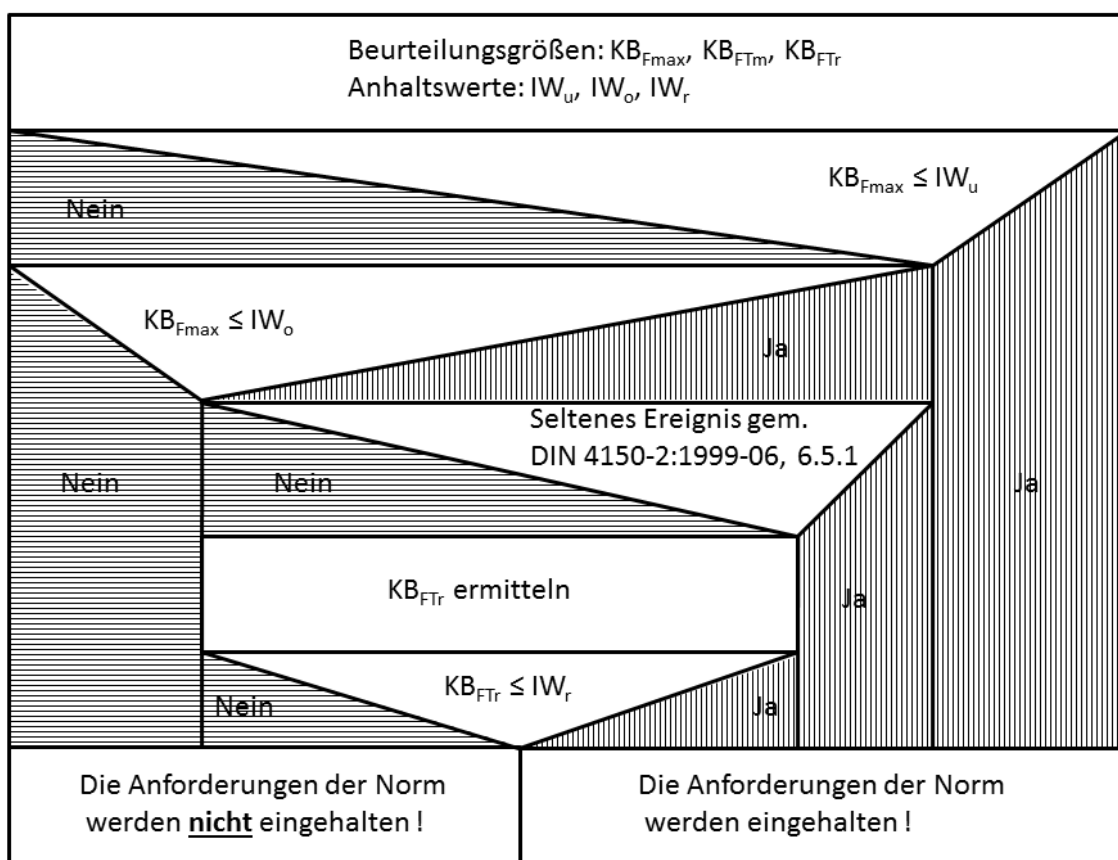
Beurteilungsgrößen: $KB_{Fmax}$, $KB_{FTm}$, $KB_{FTr}$
Anhaltswerte: $IW_u$, $IW_o$, $IW_r$

Nein

$KB_{Fmax} \leq IW_u$

$KB_{Fmax} \leq IW_o$

Ja

Seltenes Ereignis gem. DIN 4150-2:1999-06, 6.5.1

Nein

Nein

Ja

$KB_{FTr}$ ermitteln

Ja

$KB_{FTr} \leq IW_r$

Nein

Ja

Die Anforderungen der Norm werden **nicht** eingehalten !

Die Anforderungen der Norm werden eingehalten !